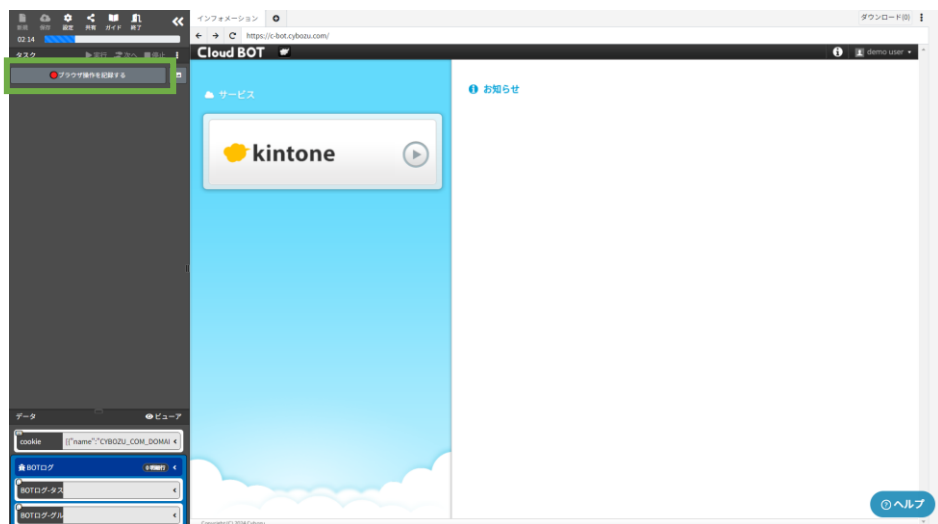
新規 開く 設定 共有 ガイド 終了
02:14
タスク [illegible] 次へ 停止
ブラウザ操作を記録する

データ
ビューア
cookie [{"name":"CYBOZU_COM_DOMAI
BOTログ
BOTログ-タス
BOTログ-グル

インフォメーション
ダウンロード(0)
https://c-bot.cybozu.com/
Cloud BOT
demo user
サービス
kintone
お知らせ
Copyright(C) 2016 Cybozu
ヘルプ